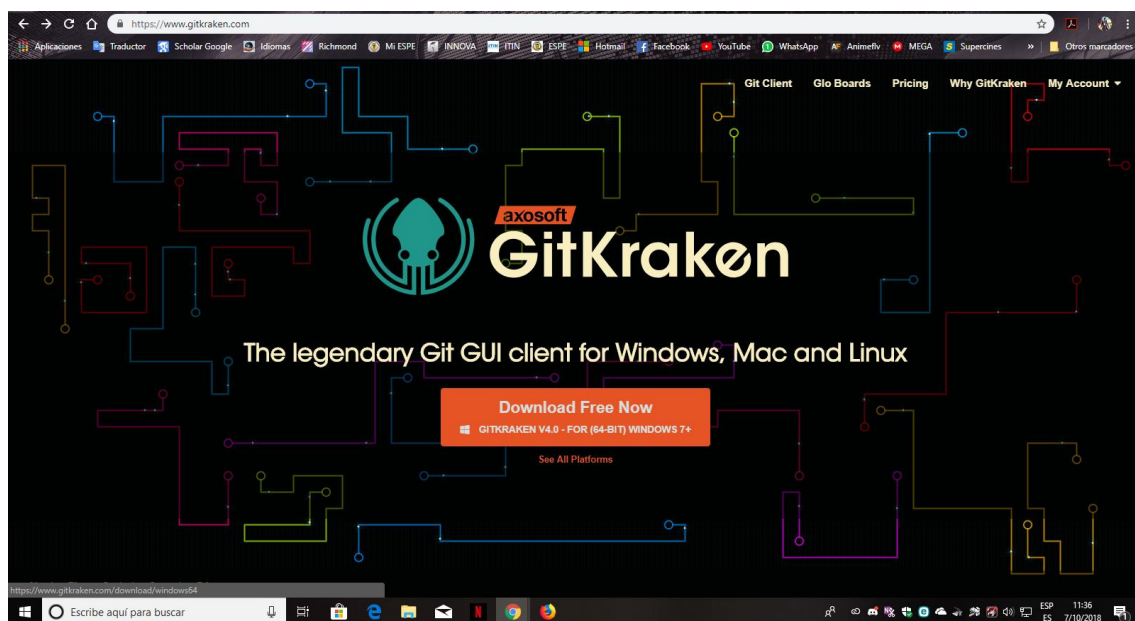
https://www.gitkraken.com

Aplicaciones Traductor Scholar Google Idiomas Richmond Mi ESPE INNOVA ITIN ESPE Hotmail Facebook YouTube WhatsApp Animeflv MEGA Supercines » Otros marcadores

Git Client Glo Boards Pricing Why GitKraken My Account

axosoft
GitKraken

The legendary Git GUI client for Windows, Mac and Linux

Download Free Now
GITKRAKEN V4.0 - FOR (64-BIT) WINDOWS 7+

See All Platforms

https://www.gitkraken.com/download/windows64

Escribe aquí para buscar

ESP ES 11:36 7/10/2018